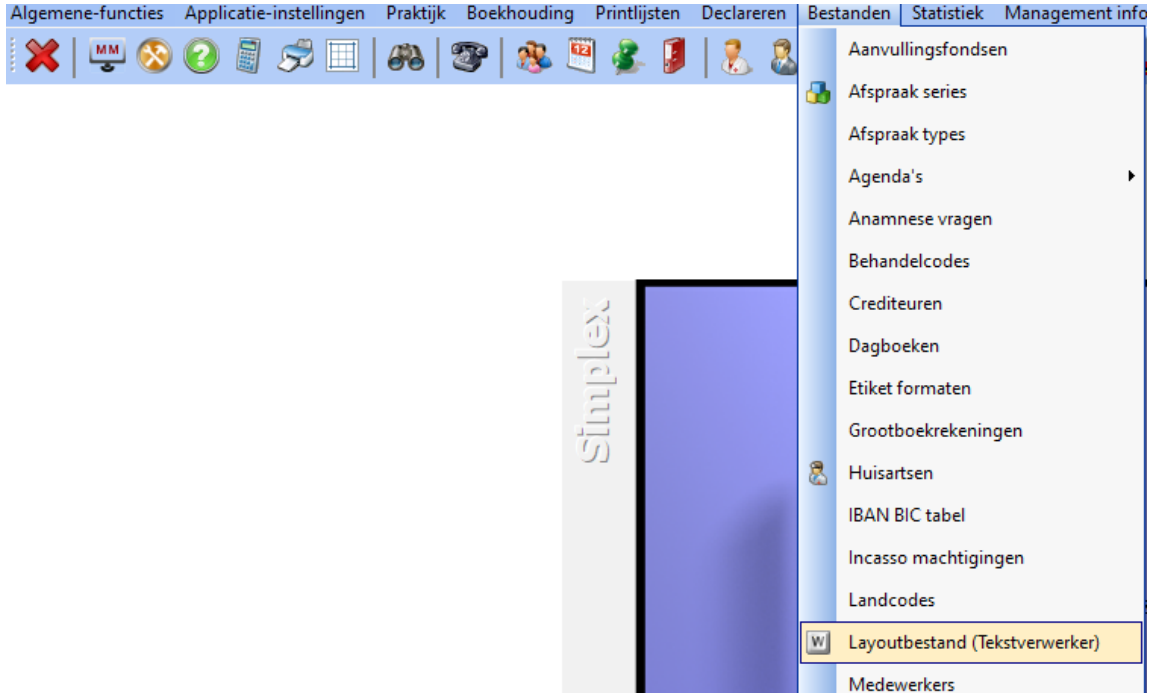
Algemene-functies Applicatie-instellingen Praktijk Boekhouding Printlijsten Declareren Bestanden Statistiek Management info

MM

Simplex

Aanvullingsfondsen
Afspraak series
Afspraak types
Agenda's
Anamnese vragen
Behandelcodes
Crediteuren
Dagboeken
Etiket formaten
Grootboekrekeningen
Huisartsen
IBAN BIC tabel
Incasso machtigingen
Landcodes
Layoutbestand (Tekstverwerker)
Medewerkers